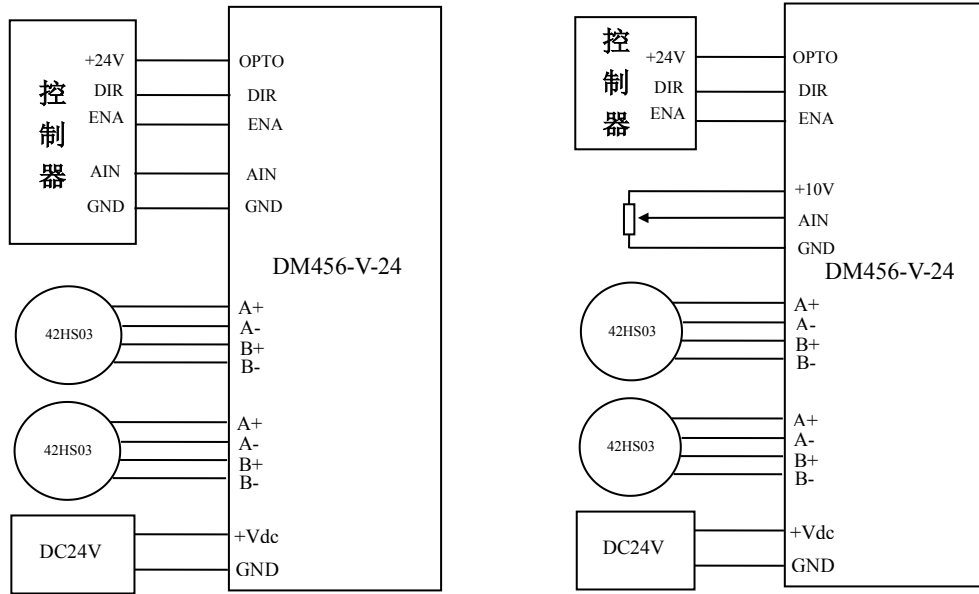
控
制
器

+24V
DIR
ENA
AIN
GND

OPTO
DIR
ENA
AIN
GND

DM456-V-24

42HS03

A+
A-
B+
B-

42HS03

A+
A-
B+
B-

DC24V

+Vdc
GND

控
制
器

+24V
DIR
ENA

OPTO
DIR
ENA

+10V
AIN
GND

DM456-V-24

42HS03

A+
A-
B+
B-

42HS03

A+
A-
B+
B-

DC24V

+Vdc
GND